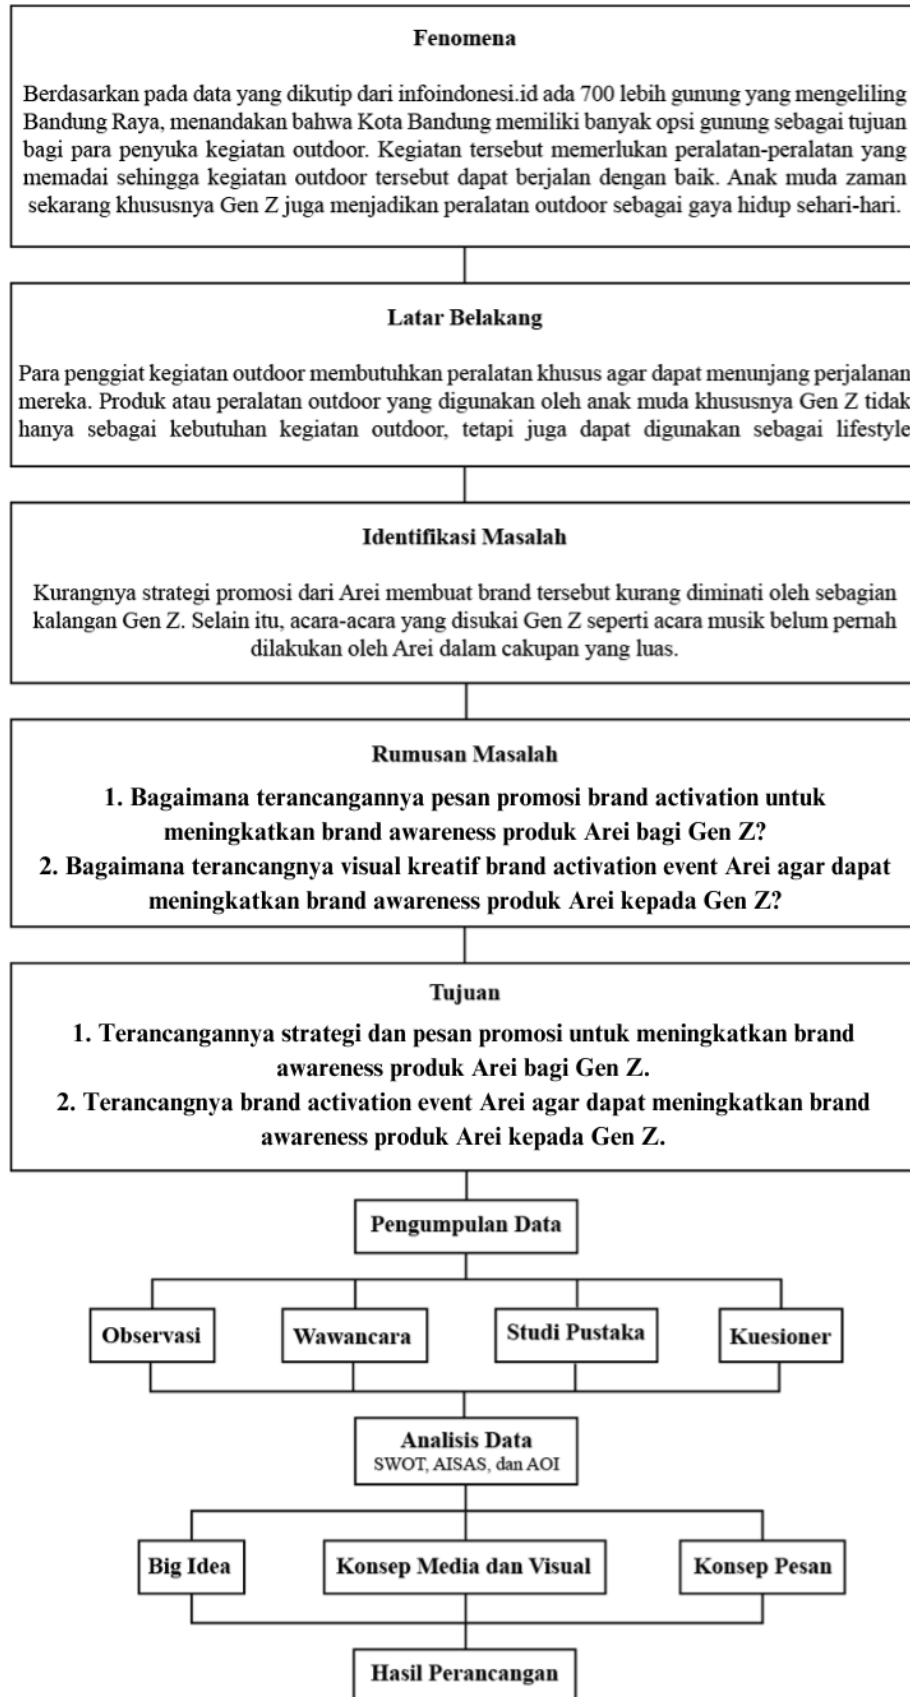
Fenomena

Berdasarkan pada data yang dikutip dari infoindonesi.id ada 700 lebih gunung yang mengeliling Bandung Raya, menandakan bahwa Kota Bandung memiliki banyak opsi gunung sebagai tujuan bagi para penyuka kegiatan outdoor. Kegiatan tersebut memerlukan peralatan-peralatan yang memadai sehingga kegiatan outdoor tersebut dapat berjalan dengan baik. Anak muda zaman sekarang khusunya Gen Z juga menjadikan peralatan outdoor sebagai gaya hidup sehari-hari.

Latar Belakang

Para penggiat kegiatan outdoor membutuhkan peralatan khusus agar dapat menunjang perjalanan mereka. Produk atau peralatan outdoor yang digunakan oleh anak muda khususnya Gen Z tidak hanya sebagai kebutuhan kegiatan outdoor, tetapi juga dapat digunakan sebagai lifestyle

Identifikasi Masalah

Kurangnya strategi promosi dari Arei membuat brand tersebut kurang diminati oleh sebagian kalangan Gen Z. Selain itu, acara-acara yang disukai Gen Z seperti acara musik belum pernah dilakukan oleh Arei dalam cakupan yang luas.

Rumusan Masalah

1. Bagaimana terancangannya pesan promosi brand activation untuk meningkatkan brand awareness produk Arei bagi Gen Z?
2. Bagaimana terancangnya visual kreatif brand activation event Arei agar dapat meningkatkan brand awareness produk Arei kepada Gen Z?

Tujuan

1. Terancangannya strategi dan pesan promosi untuk meningkatkan brand awareness produk Arei bagi Gen Z.
2. Terancangnya brand activation event Arei agar dapat meningkatkan brand awareness produk Arei kepada Gen Z.

Pengumpulan Data

Observasi

Wawancara

Studi Pustaka

Kuesioner

Analisis Data
SWOT, AISAS, dan AOI

Big Idea

Konsep Media dan Visual

Konsep Pesan

Hasil Perancangan